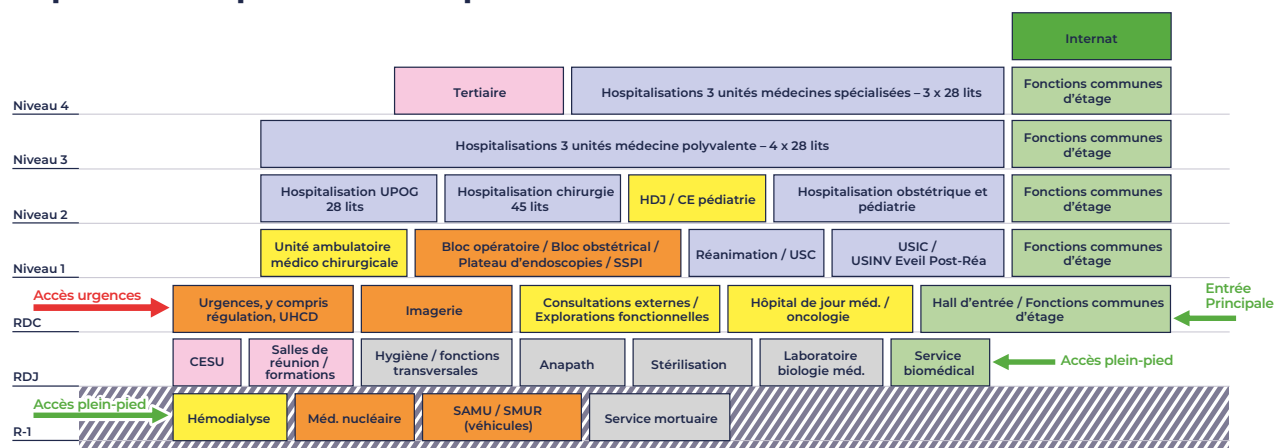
Internat

Niveau 4

Tertiaire

Hospitalisations 3 unités médecines spécialisées – 3 x 28 lits

Fonctions communes d'étage

Niveau 3

Hospitalisations 3 unités médecine polyvalente – 4 x 28 lits

Fonctions communes d'étage

Niveau 2

Hospitalisation UPOG 28 lits

Hospitalisation chirurgie 45 lits

HDJ / CE pédiatrie

Hospitalisation obstétrique et pédiatrie

Fonctions communes d'étage

Niveau 1

Unité ambulatoire médico chirurgicale

Bloc opératoire / Bloc obstétrical / Plateau d'endoscopies / SSPI

Réanimation / USC

USIC / USINV Eveil Post-Réa

Fonctions communes d'étage

Accès urgences

RDC

Urgences, y compris régulation, UHCD

Imagerie

Consultations externes / Explorations fonctionnelles

Hôpital de jour méd. / oncologie

Hall d'entrée / Fonctions communes d'étage

Entrée Principale

RDJ

CESU

Salles de réunion / formations

Hygiène / fonctions transversales

Anapath

Stérilisation

Laboratoire biologie méd.

Service biomédical

Accès plein-pied

Accès plein-pied

R-1

Hémodialyse

Méd. nucléaire

SAMU / SMUR (véhicules)

Service mortuaire